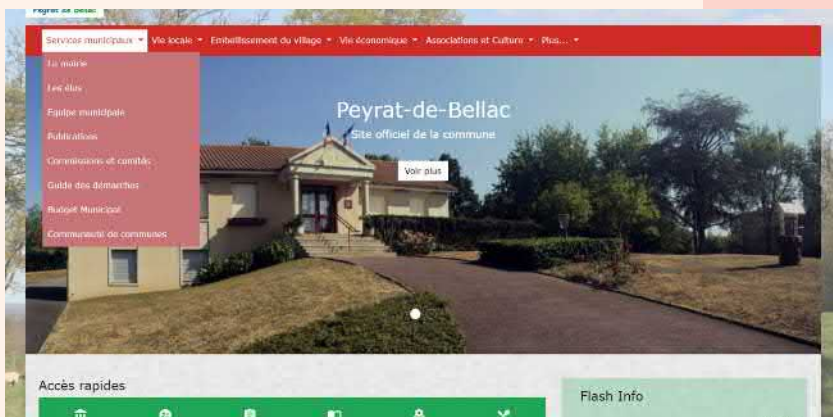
Peyrat de Bellac

Services municipaux ▾ Vie locale ▾ Embellissement du village ▾ Vie économique ▾ Associations et Culture ▾ Plus... ▾

La mairie
Les élus
Equipe municipale
Publications
Commissions et comités
Guide des démarches
Budget Municipal
Communauté de communes

Peyrat-de-Bellac
Site officiel de la commune

Voir plus

Accès rapides

Flash Info